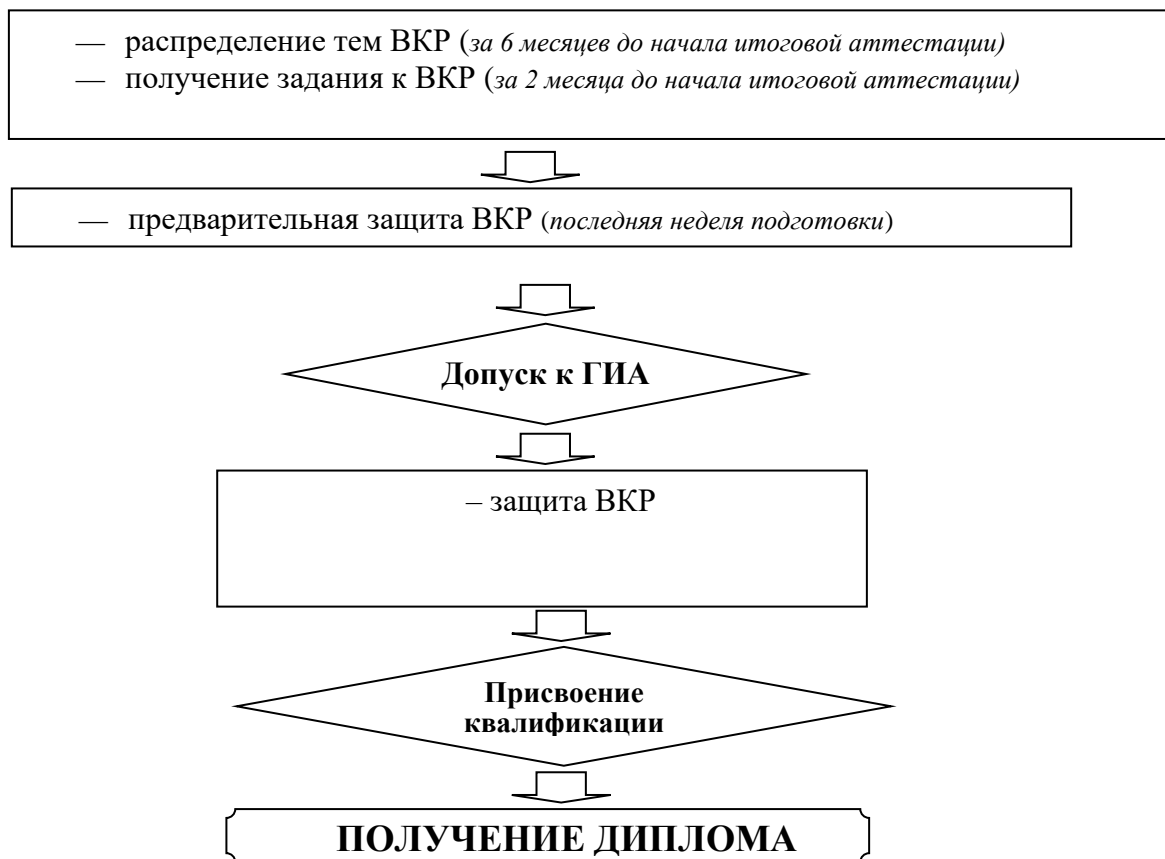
— распределение тем ВКР (*за 6 месяцев до начала итоговой аттестации)*
— получение задания к ВКР (*за 2 месяца до начала итоговой аттестации)*

— предварительная защита ВКР (*последняя неделя подготовки*)

**Допуск к ГИА**

– защита ВКР

**Присвоение квалификации**

**ПОЛУЧЕНИЕ ДИПЛОМА**